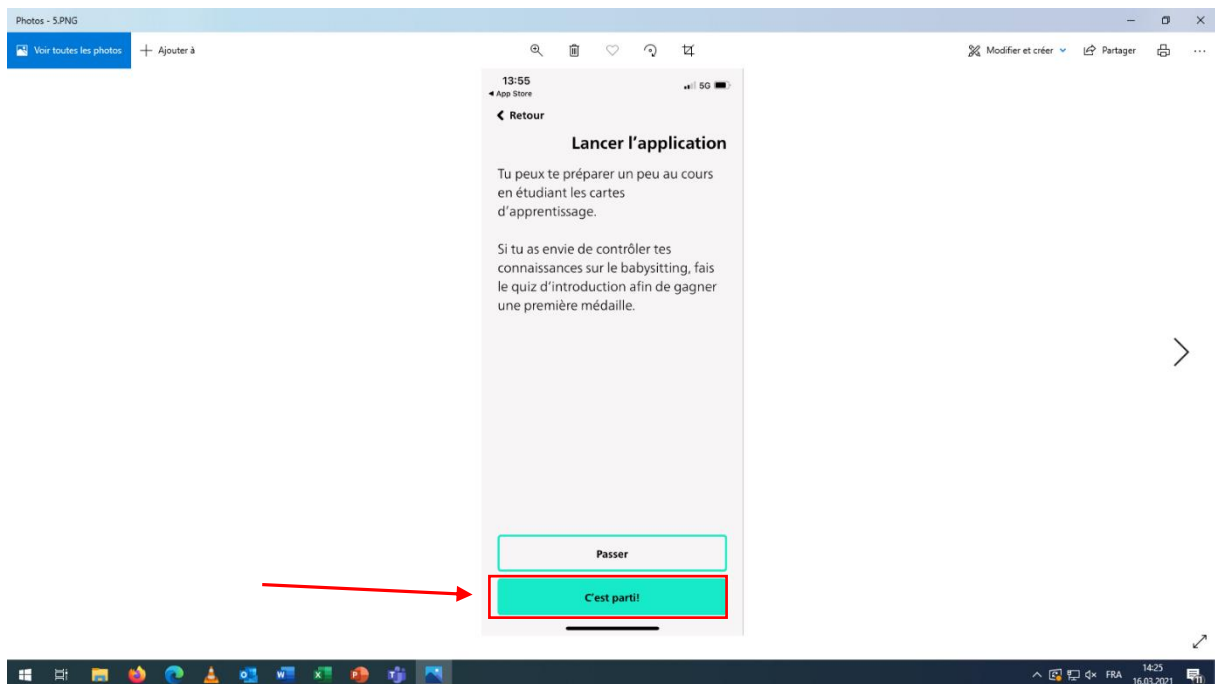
Photos - 5.PNG

Voir toutes les photos

Ajouter à

Modifier et créer

Partager

13:55
◂ App Store

5G

Retour

Lancer l'application

Tu peux te préparer un peu au cours en étudiant les cartes d'apprentissage.

Si tu as envie de contrôler tes connaissances sur le babysitting, fais le quiz d'introduction afin de gagner une première médaille.

Passer

C'est parti!

FRA

14:25
16.03.2021